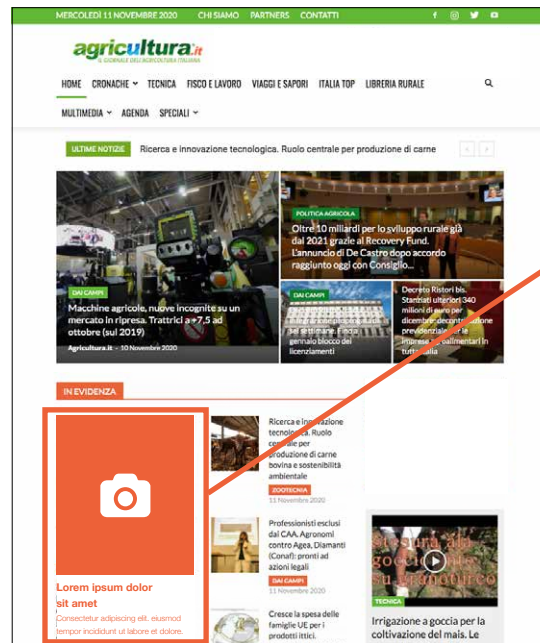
MERCOLEDÌ 11 NOVEMBRE 2020 CHI SIAMO PARTNERS CONTATTI

agricultura.it
IL GIORNALE DELL'AGRICOLTURA ITALIANA

HOME CRONACHE TECNICA FISCO E LAVORO VIAGGI E SAPORI ITALIA TOP LIBRERIA RURALE

MULTIMEDIA AGENDA SPECIALI

ULTIME NOTIZIE Ricerca e innovazione tecnologica. Ruolo centrale per produzione di carne

POLITICA AGRICOLA
Oltre 10 miliardi per lo sviluppo rurale già dal 2021 grazie al Recovery Fund. L'annuncio di De Castro dopo accordo raggiunto oggi con Consiglio...

DAI CAMPI
Macchine agricole, nuove incognite su un mercato in ripresa. Trattrici a +7,5 ad ottobre (sul 2019)
Agricultura.it - 10 Novembre 2020

DAI CAMPI
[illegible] sul settimane. Fino a gennaio blocco dei licenziamenti

Decreto Ristori bis. Stanziati ulteriori 340 milioni di euro per dicembre, decontribuzione previdenziale per le imprese agroalimentari in tutta Italia

IN EVIDENZA

Lorem ipsum dolor sit amet
Consectetur adipiscing elit, eiusmod tempor incididunt ut labore et dolore.

Ricerca e innovazione tecnologica. Ruolo centrale per produzione di carne bovina e sostenibilità ambientale
ZOOTECNIA
11 Novembre 2020

Professionisti esclusi dai CAA. Agronomi contro Agea, Diamanti (Conaf): pronti ad azioni legali
DAI CAMPI
11 Novembre 2020

Cresce la spesa delle famiglie UE per i prodotti ittici.

TECNICA
Irrigazione a goccia per la coltivazione del mais. Le